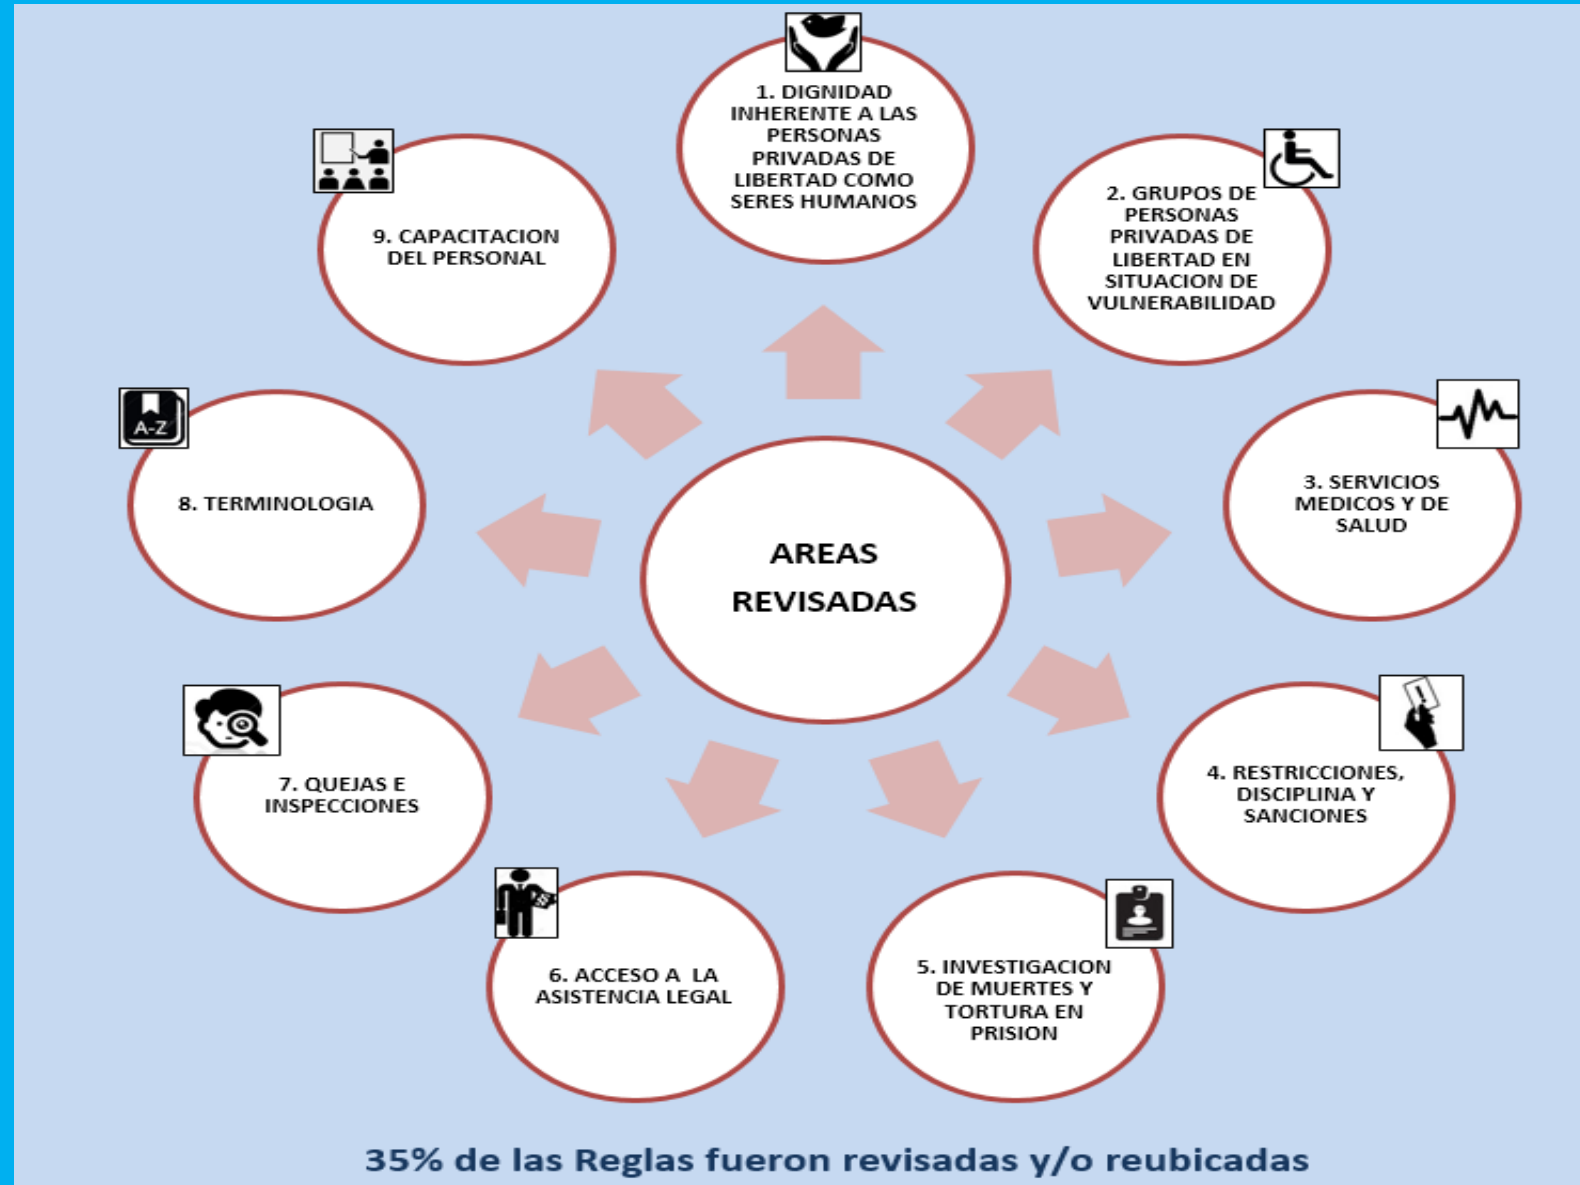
AREAS REVISADAS

1. DIGNIDAD INHERENTE A LAS PERSONAS PRIVADAS DE LIBERTAD COMO SERES HUMANOS

2. GRUPOS DE PERSONAS PRIVADAS DE LIBERTAD EN SITUACION DE VULNERABILIDAD

3. SERVICIOS MEDICOS Y DE SALUD

4. RESTRICCIONES, DISCIPLINA Y SANCIONES

5. INVESTIGACION DE MUERTES Y TORTURA EN PRISION

6. ACCESO A LA ASISTENCIA LEGAL

7. QUEJAS E INSPECCIONES

A-Z

8. TERMINOLOGIA

9. CAPACITACION DEL PERSONAL

35% de las Reglas fueron revisadas y/o reubicadas